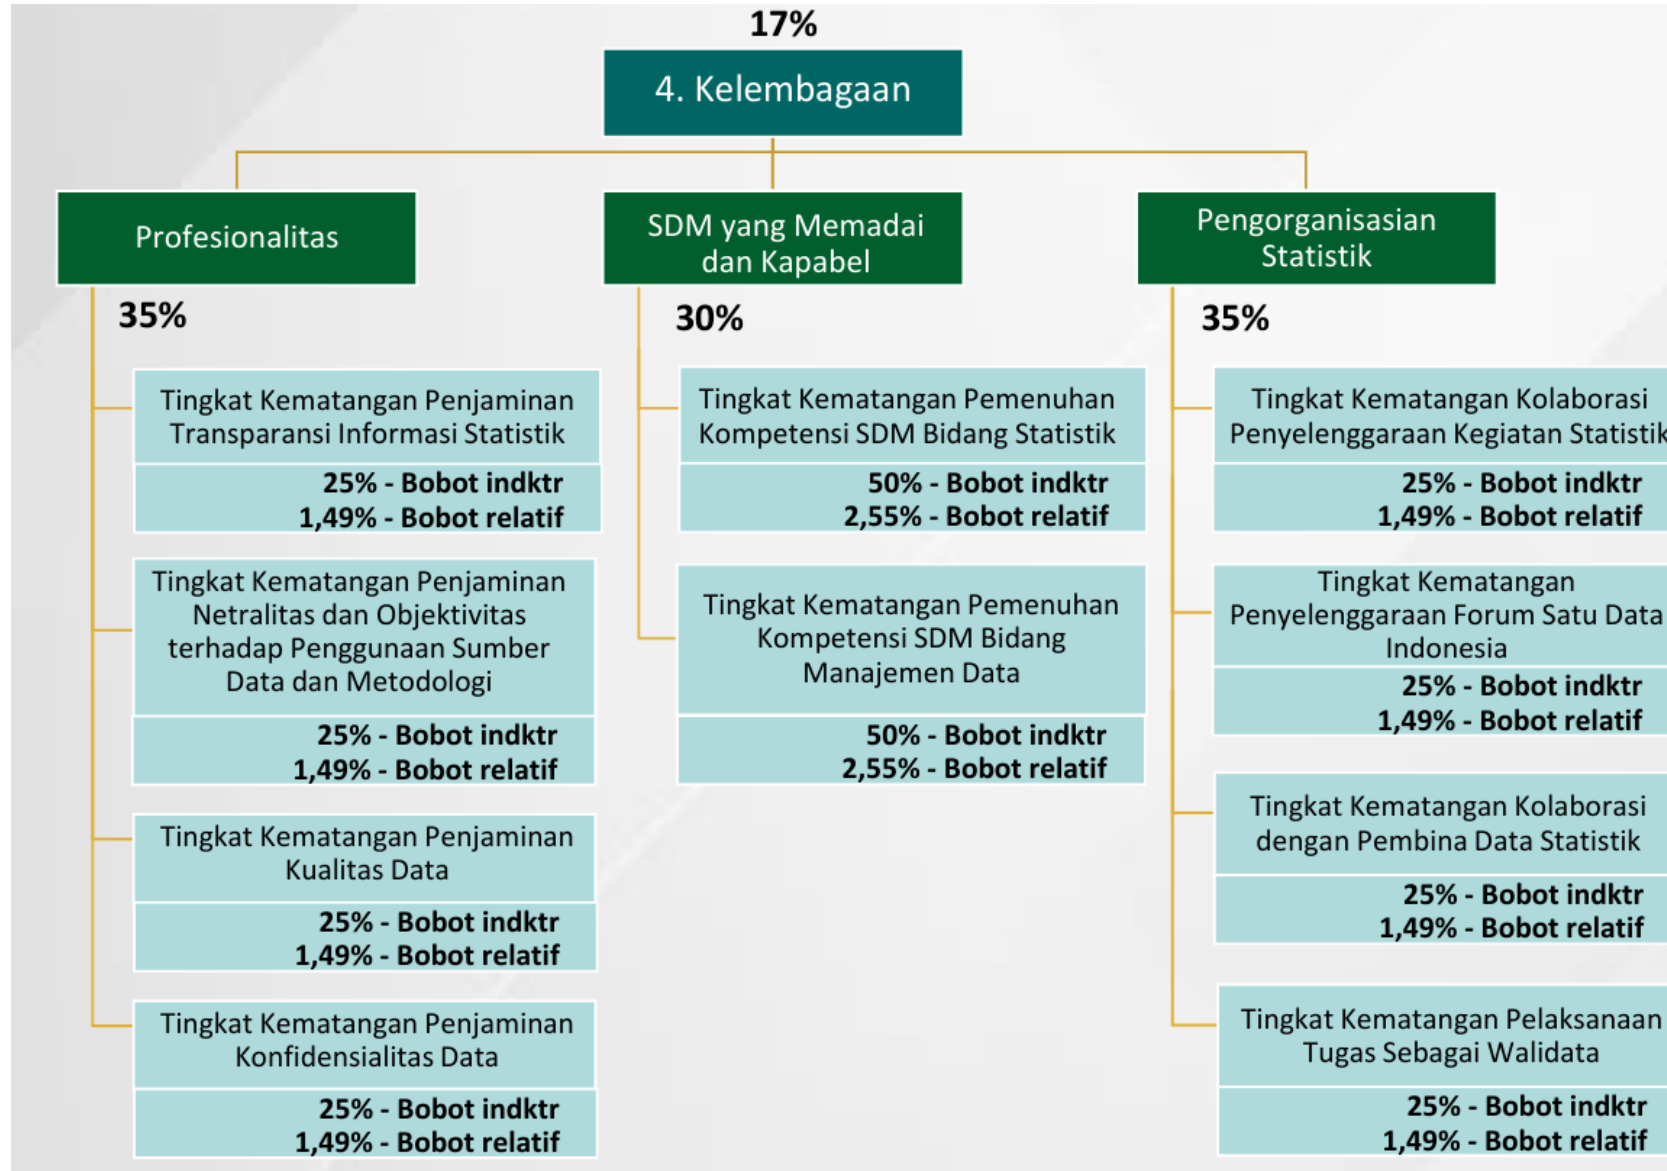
17%

4. Kelembagaan

Profesionalitas

35%

Tingkat Kematangan Penjaminan Transparansi Informasi Statistik

25% - Bobot indktr
1,49% - Bobot relatif

Tingkat Kematangan Penjaminan Netralitas dan Objektivitas terhadap Penggunaan Sumber Data dan Metodologi

25% - Bobot indktr
1,49% - Bobot relatif

Tingkat Kematangan Penjaminan Kualitas Data

25% - Bobot indktr
1,49% - Bobot relatif

Tingkat Kematangan Penjaminan Konfidensialitas Data

25% - Bobot indktr
1,49% - Bobot relatif

SDM yang Memadai dan Kapabel

30%

Tingkat Kematangan Pemenuhan Kompetensi SDM Bidang Statistik

50% - Bobot indktr
2,55% - Bobot relatif

Tingkat Kematangan Pemenuhan Kompetensi SDM Bidang Manajemen Data

50% - Bobot indktr
2,55% - Bobot relatif

Pengorganisasian Statistik

35%

Tingkat Kematangan Kolaborasi Penyelenggaraan Kegiatan Statistik

25% - Bobot indktr
1,49% - Bobot relatif

Tingkat Kematangan Penyelenggaraan Forum Satu Data Indonesia

25% - Bobot indktr
1,49% - Bobot relatif

Tingkat Kematangan Kolaborasi dengan Pembina Data Statistik

25% - Bobot indktr
1,49% - Bobot relatif

Tingkat Kematangan Pelaksanaan Tugas Sebagai Walidata

25% - Bobot indktr
1,49% - Bobot relatif